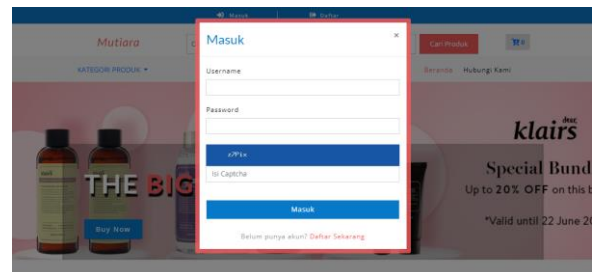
Masuk
Daftar
Mutiara
Cari Produk
KATEGORI PRODUK
Beranda Hubungi Kami
Masuk
×
Username
Password
x7P1x
Isi Captcha
Masuk
Belum punya akun? Daftar Sekarang
dear
klairs
Special Bund
Up to 20% OFF on this b
*Valid until 22 June 20
THE BIG
Buy Now